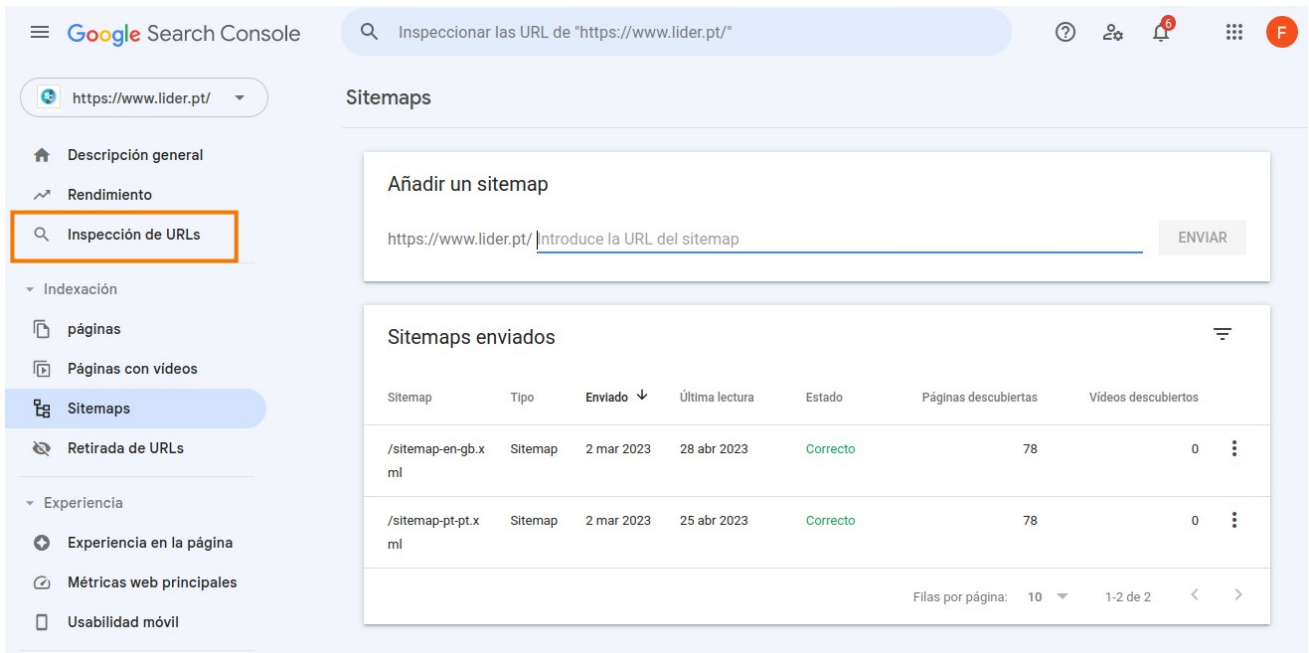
Google Search Console

Inspeccionar las URL de "https://www.lider.pt/"

6

F

https://www.lider.pt/

Descripción general
Rendimiento
Inspección de URLs

Indexación
páginas
Páginas con vídeos
Sitemaps
Retirada de URLs

Experiencia
Experiencia en la página
Métricas web principales
Usabilidad móvil

Sitemaps

Añadir un sitemap

https://www.lider.pt/ Introduce la URL del sitemap

ENVIAR

Sitemaps enviados

| Sitemap | Tipo | Enviado ↓ | Última lectura | Estado | Páginas descubiertas | Vídeos descubiertos |
|---|---|---|---|---|---|---|
| /sitemap-en-gb.xml | Sitemap | 2 mar 2023 | 28 abr 2023 | Correcto | 78 | 0 |
| /sitemap-pt-pt.xml | Sitemap | 2 mar 2023 | 25 abr 2023 | Correcto | 78 | 0 |

Filas por página: 10

1-2 de 2